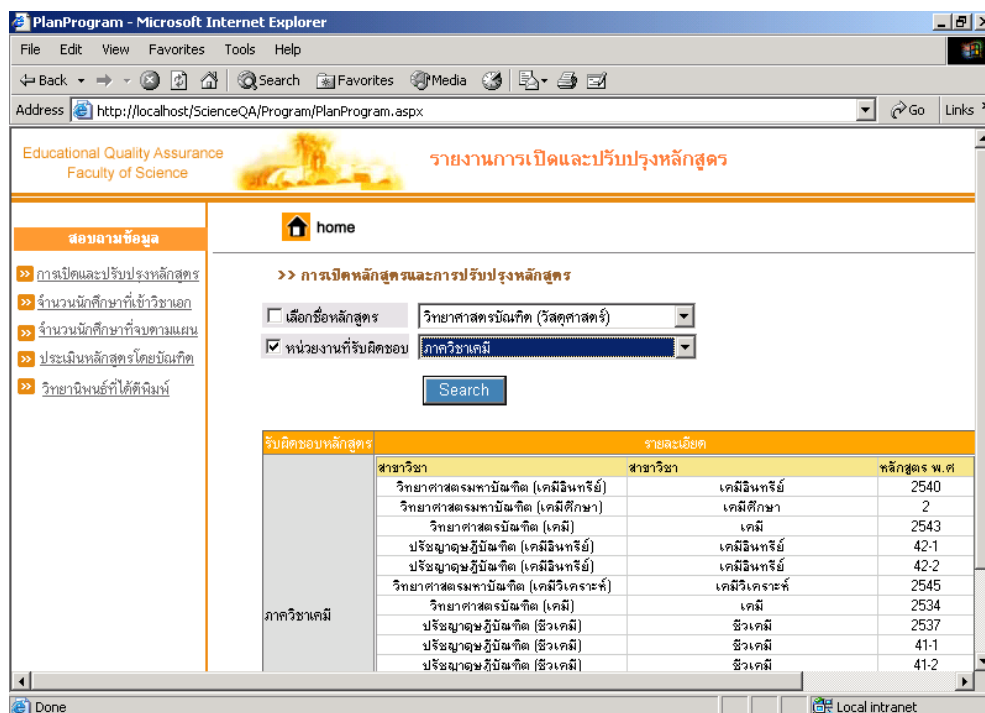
PlanProgram - Microsoft Internet Explorer

File Edit View Favorites Tools Help

Back Search Favorites Media

Address http://localhost/ScienceQA/Program/PlanProgram.aspx Go Links

Educational Quality Assurance
Faculty of Science

รายงานการเปิดและปรับปรุงหลักสูตร

สอบถามข้อมูล

การเปิดและปรับปรุงหลักสูตร
จำนวนนักศึกษาที่เข้าวิชาเอก
จำนวนนักศึกษาที่จบตามแผน
ประเมินหลักสูตรโดยบัณฑิต
วิทยานิพนธ์ที่ได้ตีพิมพ์

home

>> การเปิดหลักสูตรและการปรับปรุงหลักสูตร

เลือกชื่อหลักสูตร วิทยาศาสตรบัณฑิต (วัสดุศาสตร์)
หน่วยงานที่รับผิดชอบ ภาควิชาเคมี

Search

| รับผิดชอบหลักสูตร | รายละเอียด | | |
|---|---|---|---|
| | สาขาวิชา | สาขาวิชา | หลักสูตร พ.ศ |
| ภาควิชาเคมี | วิทยาศาสตรมหาบัณฑิต (เคมีอินทรีย์) | เคมีอินทรีย์ | 2540 |
| | วิทยาศาสตรมหาบัณฑิต (เคมีศึกษา) | เคมีศึกษา | 2 |
| | วิทยาศาสตรบัณฑิต (เคมี) | เคมี | 2543 |
| | ปรัชญาดุษฎีบัณฑิต (เคมีอินทรีย์) | เคมีอินทรีย์ | 42-1 |
| | ปรัชญาดุษฎีบัณฑิต (เคมีอินทรีย์) | เคมีอินทรีย์ | 42-2 |
| | วิทยาศาสตรมหาบัณฑิต (เคมีวิเคราะห์) | เคมีวิเคราะห์ | 2545 |
| | วิทยาศาสตรบัณฑิต (เคมี) | เคมี | 2534 |
| | ปรัชญาดุษฎีบัณฑิต (ชีวเคมี) | ชีวเคมี | 2537 |
| | ปรัชญาดุษฎีบัณฑิต (ชีวเคมี) | ชีวเคมี | 41-1 |
| | ปรัชญาดุษฎีบัณฑิต (ชีวเคมี) | ชีวเคมี | 41-2 |

Done Local intranet